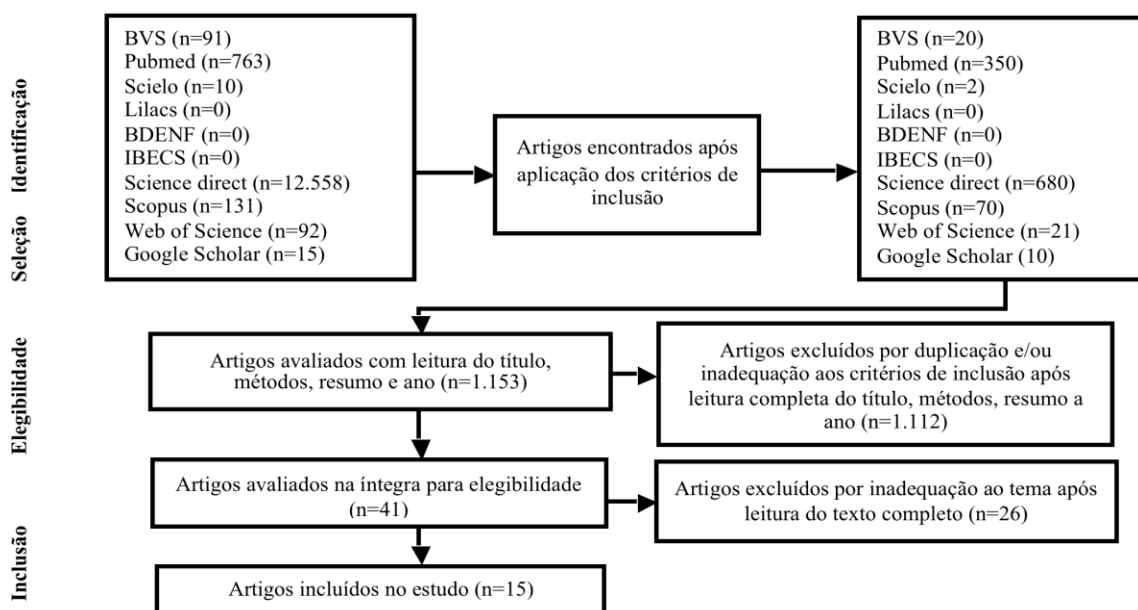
Identificação

Seleção

BVS (n=91)
Pubmed (n=763)
Scielo (n=10)
Lilacs (n=0)
BDENF (n=0)
IBECS (n=0)
Science direct (n=12.558)
Scopus (n=131)
Web of Science (n=92)
Google Scholar (n=15)

Artigos encontrados após aplicação dos critérios de inclusão

BVS (n=20)
Pubmed (n=350)
Scielo (n=2)
Lilacs (n=0)
BDENF (n=0)
IBECS (n=0)
Science direct (n=680)
Scopus (n=70)
Web of Science (n=21)
Google Scholar (10)

Elegibilidade

Artigos avaliados com leitura do título, métodos, resumo e ano (n=1.153)

Artigos excluídos por duplicação e/ou inadequação aos critérios de inclusão após leitura completa do título, métodos, resumo a ano (n=1.112)

Artigos avaliados na íntegra para elegibilidade (n=41)

Artigos excluídos por inadequação ao tema após leitura do texto completo (n=26)

Inclusão

Artigos incluídos no estudo (n=15)